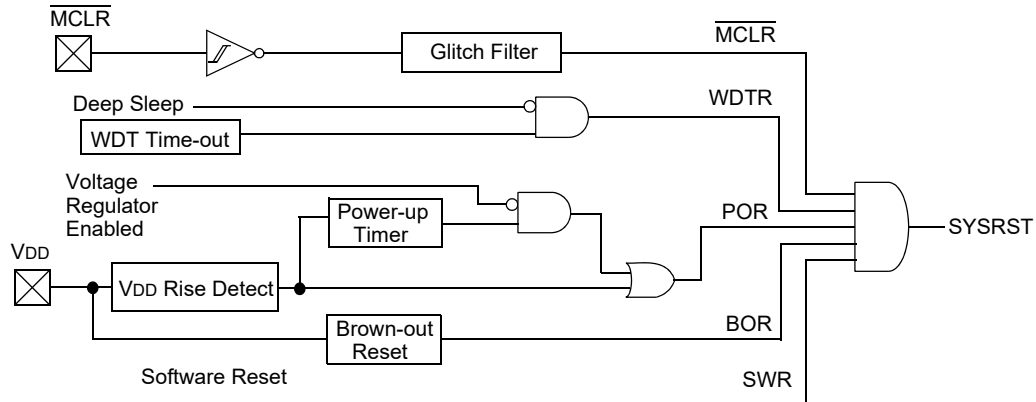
$\overline{MCLR}$

Glitch Filter

$\overline{MCLR}$

Deep Sleep

WDTR

WDT Time-out

Voltage Regulator Enabled

Power-up Timer

POR

SYSRST

VDD

VDD Rise Detect

Brown-out Reset

BOR

Software Reset

SWR